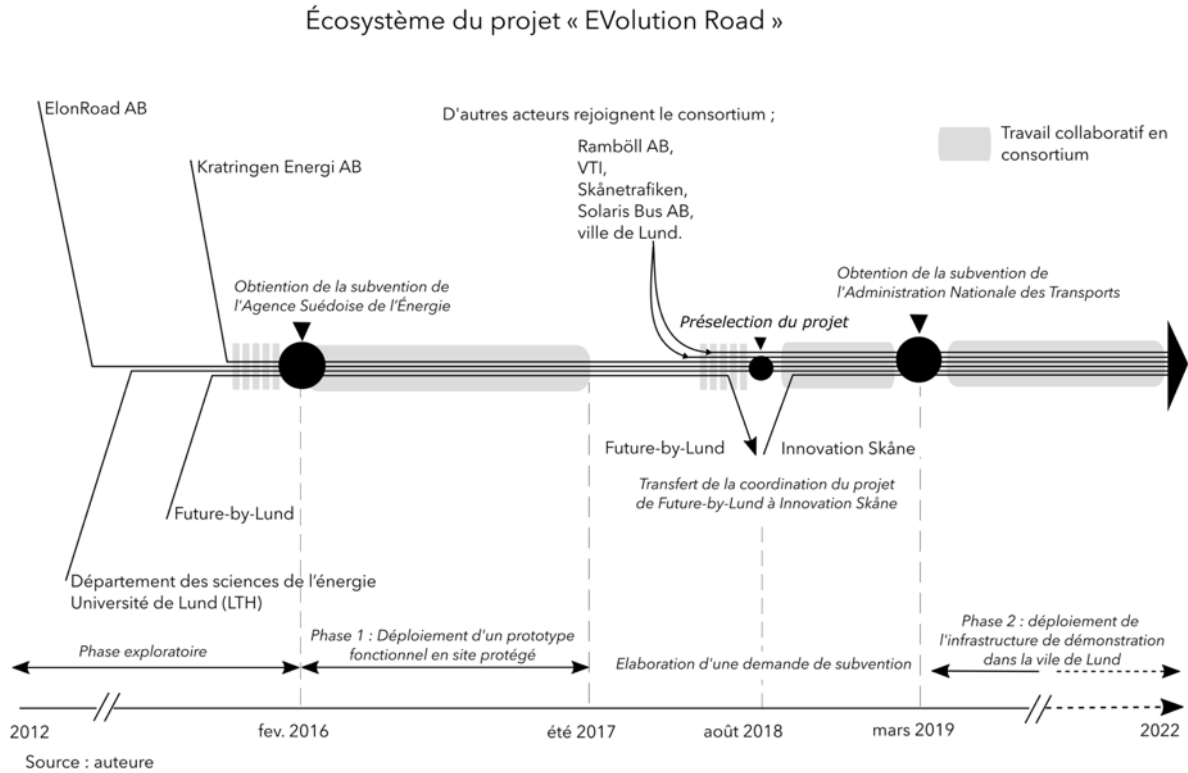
Écosystème du projet « EVolution Road »

ElonRoad AB

Kratringen Energi AB

D'autres acteurs rejoignent le consortium ;

Ramböll AB,
VTI,
Skånetrafiken,
Solaris Bus AB,
ville de Lund.

Travail collaboratif en consortium

Obtiention de la subvention de l'Agence Suédoise de l'Énergie

Préselection du projet

Obtention de la subvention de l'Administration Nationale des Transports

Future-by-Lund

Innovation Skåne

Transfert de la coordination du projet de Future-by-Lund à Innovation Skåne

Future-by-Lund

Département des sciences de l'énergie
Université de Lund (LTH)

Phase exploratoire

Phase 1 : Déploiement d'un prototype fonctionnel en site protégé

Elaboration d'une demande de subvention

Phase 2 : déploiement de l'infrastructure de démonstration dans la vile de Lund

2012

fev. 2016

été 2017

août 2018

mars 2019

2022

Source : auteure